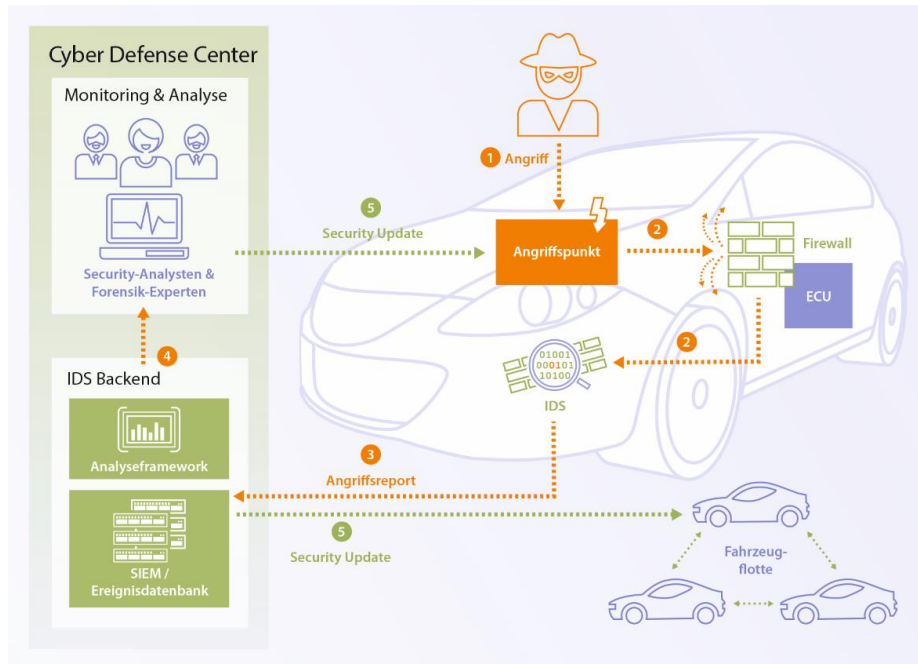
Cyber Defense Center

Monitoring & Analyse

Security-Analysten & Forensik-Experten

4

IDS Backend

Analyseframework

SIEM / Ereignisdatenbank

1 Angriff

5 Security Update

Angriffspunkt

2

Firewall

ECU

2

01001
000101
10100

IDS

3 Angriffsreport

5 Security Update

Fahrzeug-flotte